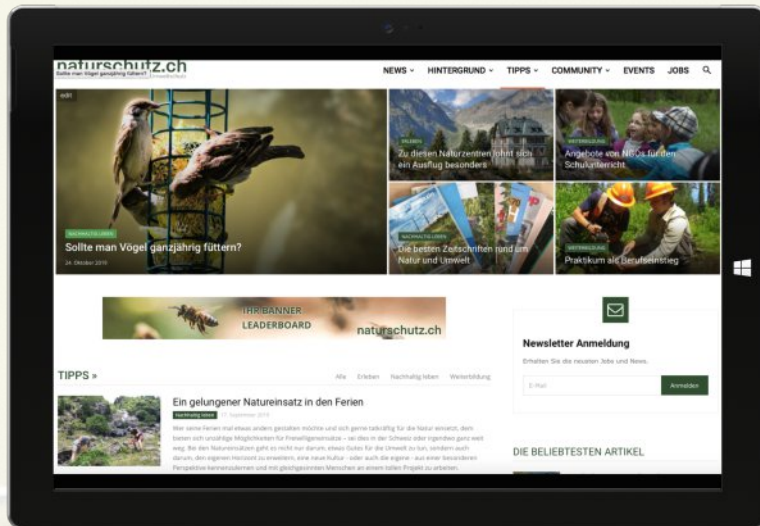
naturschutz.ch
Sollte man Vögel ganzjährig füttern?

NEWS ˅ HINTERGRUND ˅ TIPPS ˅ COMMUNITY ˅ EVENTS JOBS

edit

NACHHALTIG LEBEN
Sollte man Vögel ganzjährig füttern?
24. Oktober 2019

ERLEBEN
Zu diesen Naturzentren lohnt sich ein Ausflug besonders

WEITERBILDUNG
Angebote von NGOs für den Schulunterricht

NACHHALTIG LEBEN
Die besten Zeitschriften rund um Natur und Umwelt

WEITERBILDUNG
Praktikum als Berufseinstieg

IHR BANNER
LEADERBOARD
naturschutz.ch

Newsletter Anmeldung
Erhalten Sie die neusten Jobs und News.
E-Mail
Anmelden

TIPPS »
Alle Erleben Nachhaltig leben Weiterbildung

Ein gelungener Natureinsatz in den Ferien
Nachhaltig leben 17. September 2019
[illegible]

DIE BELIEBTESTEN ARTIKEL